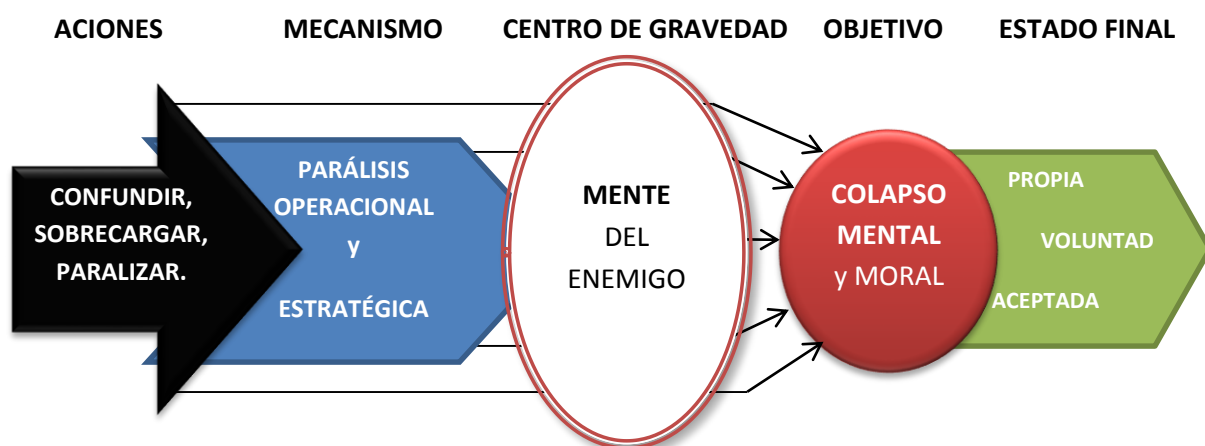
ACIONES MECANISMO CENTRO DE GRAVEDAD OBJETIVO ESTADO FINAL

CONFUNDIR, SOBRECARGAR, PARALIZAR.

PARÁLISIS OPERACIONAL y ESTRATÉGICA

MENTE DEL ENEMIGO

COLAPSO MENTAL y MORAL

PROPIA VOLUNTAD ACEPTADA